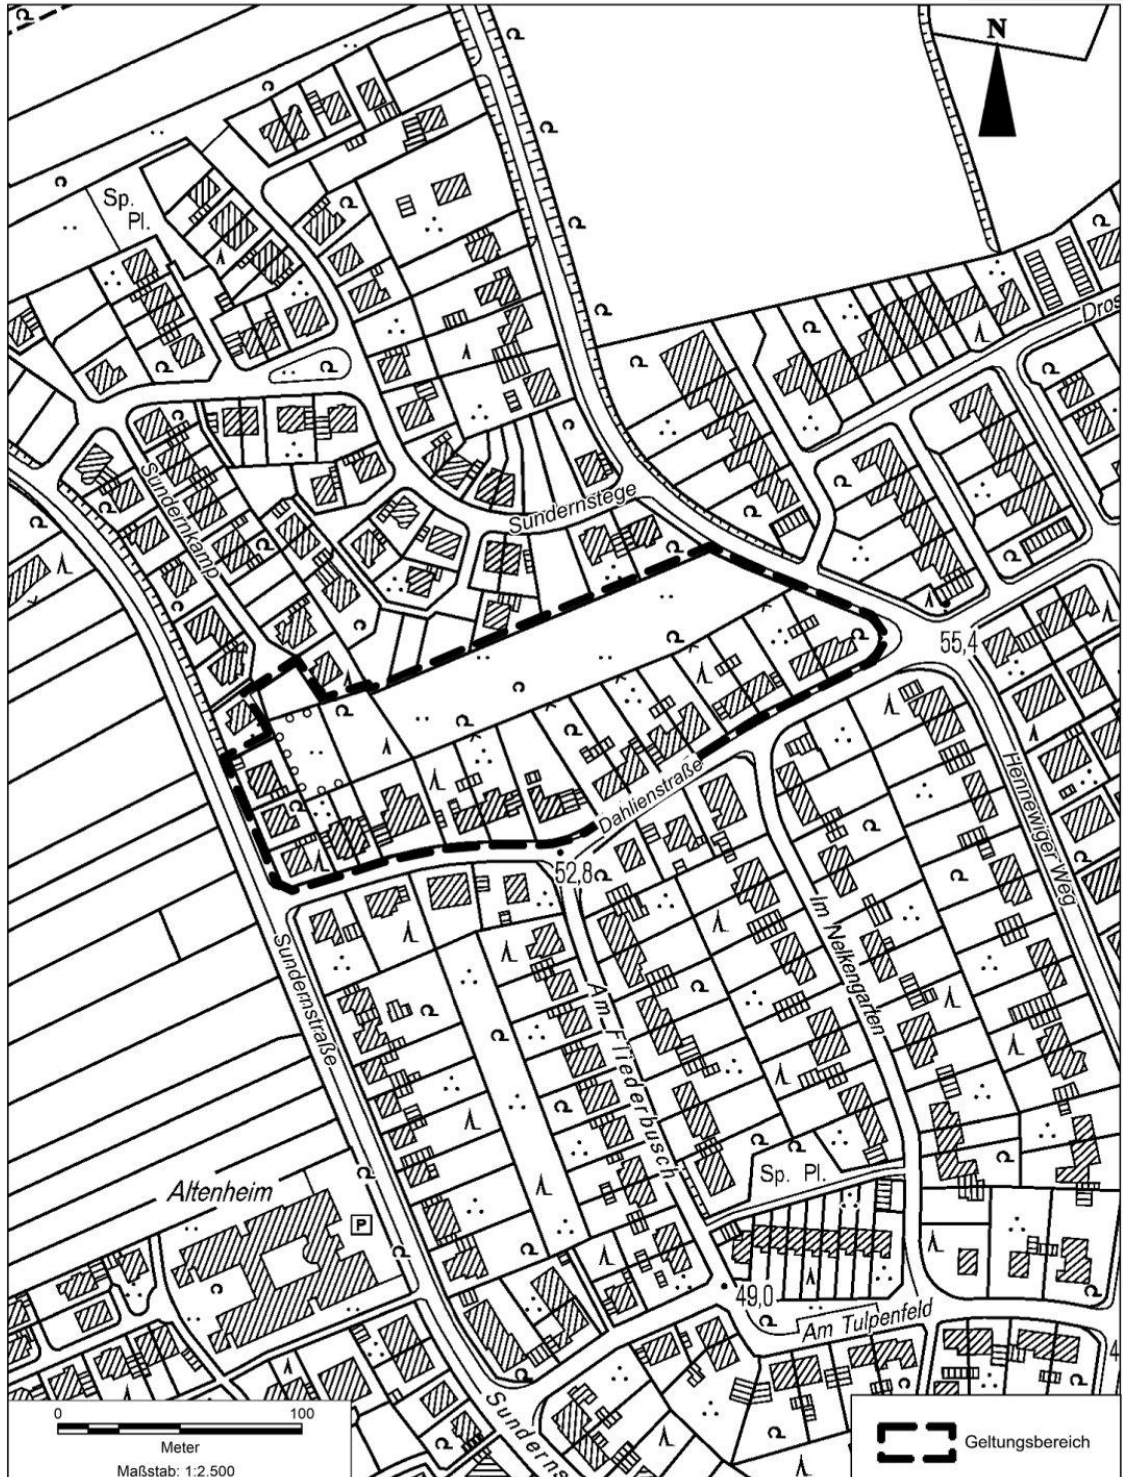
N

Sp. Pl.

Dros

Sundernkamp

Sundernstege

55,4

Hennewiger Weg

Dahlienstraße

52,8

Im Nelkengarten

Sundernstraße

Am Fliederbusch

Altenheim

P

Sp. Pl.

49,0

Am Tulpenfeld

4

Sunderns

0 100
Meter
Maßstab: 1:2.500

Geltungsbereich